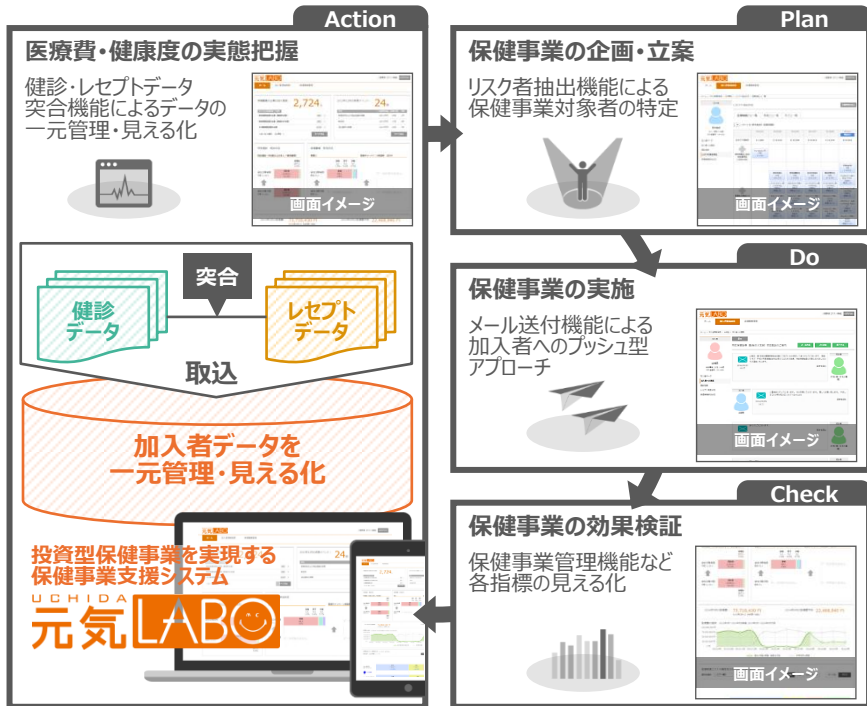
Action

医療費・健康度の実態把握

健診・レセプトデータ突合機能によるデータの一元管理・見える化

画面イメージ

突合

健診データ

レセプトデータ

取込

加入者データを一元管理・見える化

投資型保健事業を実現する保健事業支援システム

UCHIDA

元気LABO

Plan

保健事業の企画・立案

リスク者抽出機能による保健事業対象者の特定

画面イメージ

Do

保健事業の実施

メール送付機能による加入者へのプッシュ型アプローチ

画面イメージ

Check

保健事業の効果検証

保健事業管理機能など各指標の見える化

画面イメージ